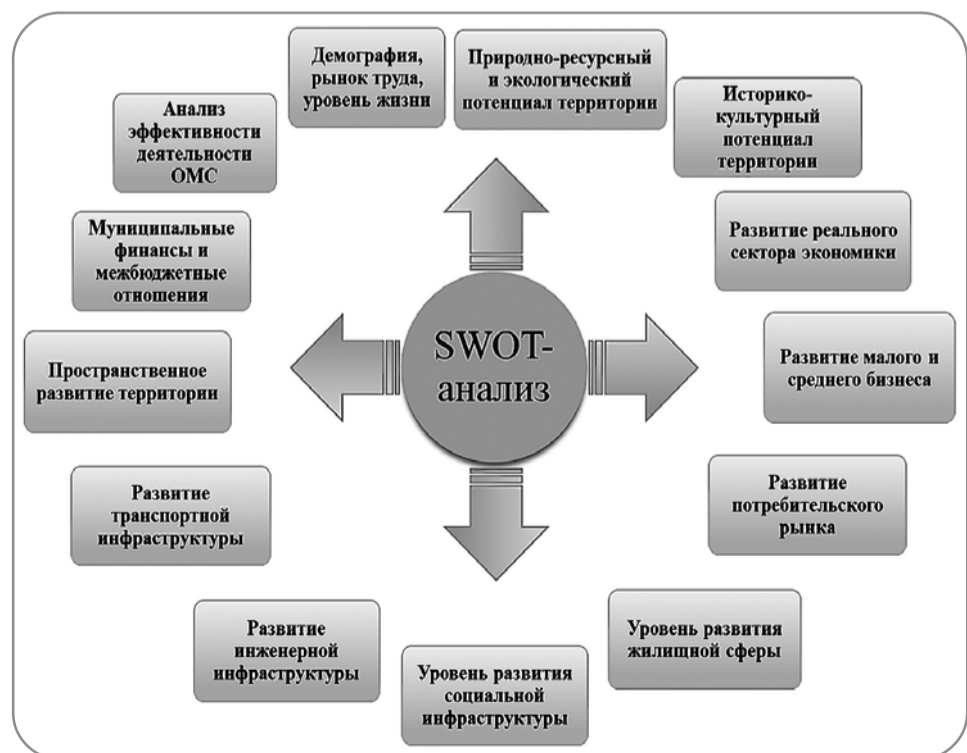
SWOT-анализ

Демография, рынок труда, уровень жизни

Природно-ресурсный и экологический потенциал территории

Историко-культурный потенциал территории

Развитие реального сектора экономики

Развитие малого и среднего бизнеса

Развитие потребительского рынка

Уровень развития жилищной сферы

Уровень развития социальной инфраструктуры

Развитие инженерной инфраструктуры

Развитие транспортной инфраструктуры

Пространственное развитие территории

Муниципальные финансы и межбюджетные отношения

Анализ эффективности деятельности ОМС